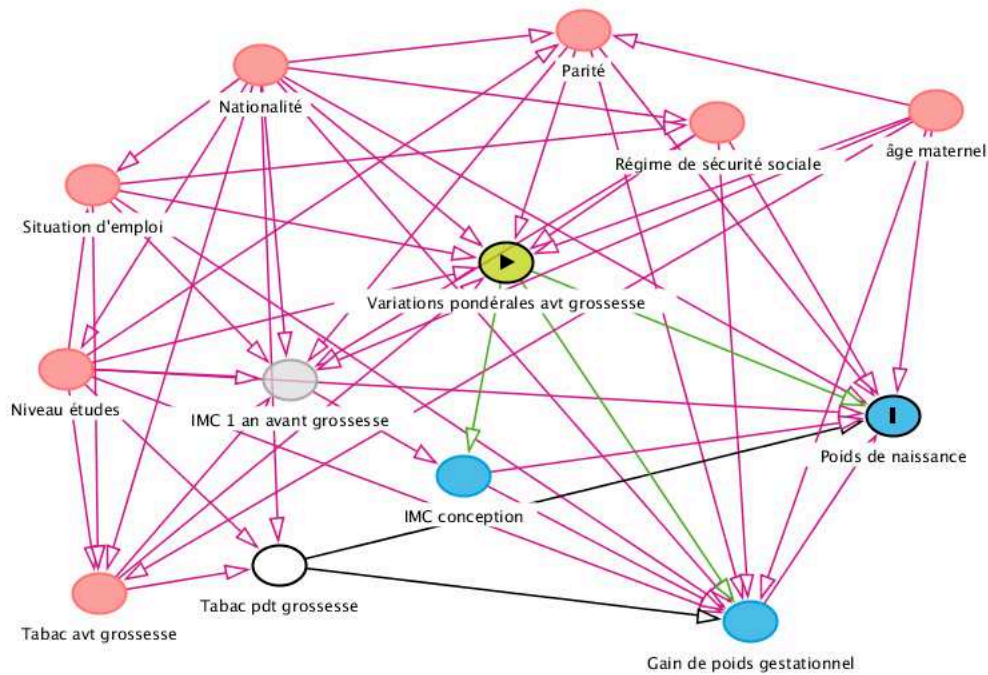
Parité

Nationalité

Régime de sécurité sociale

âge maternel

Situation d'emploi

Variations pondérales avt grossesse

Niveau études

IMC 1 an avant grossesse

Poids de naissance

IMC conception

Tabac pdt grossesse

Tabac avt grossesse

Gain de poids gestationnel